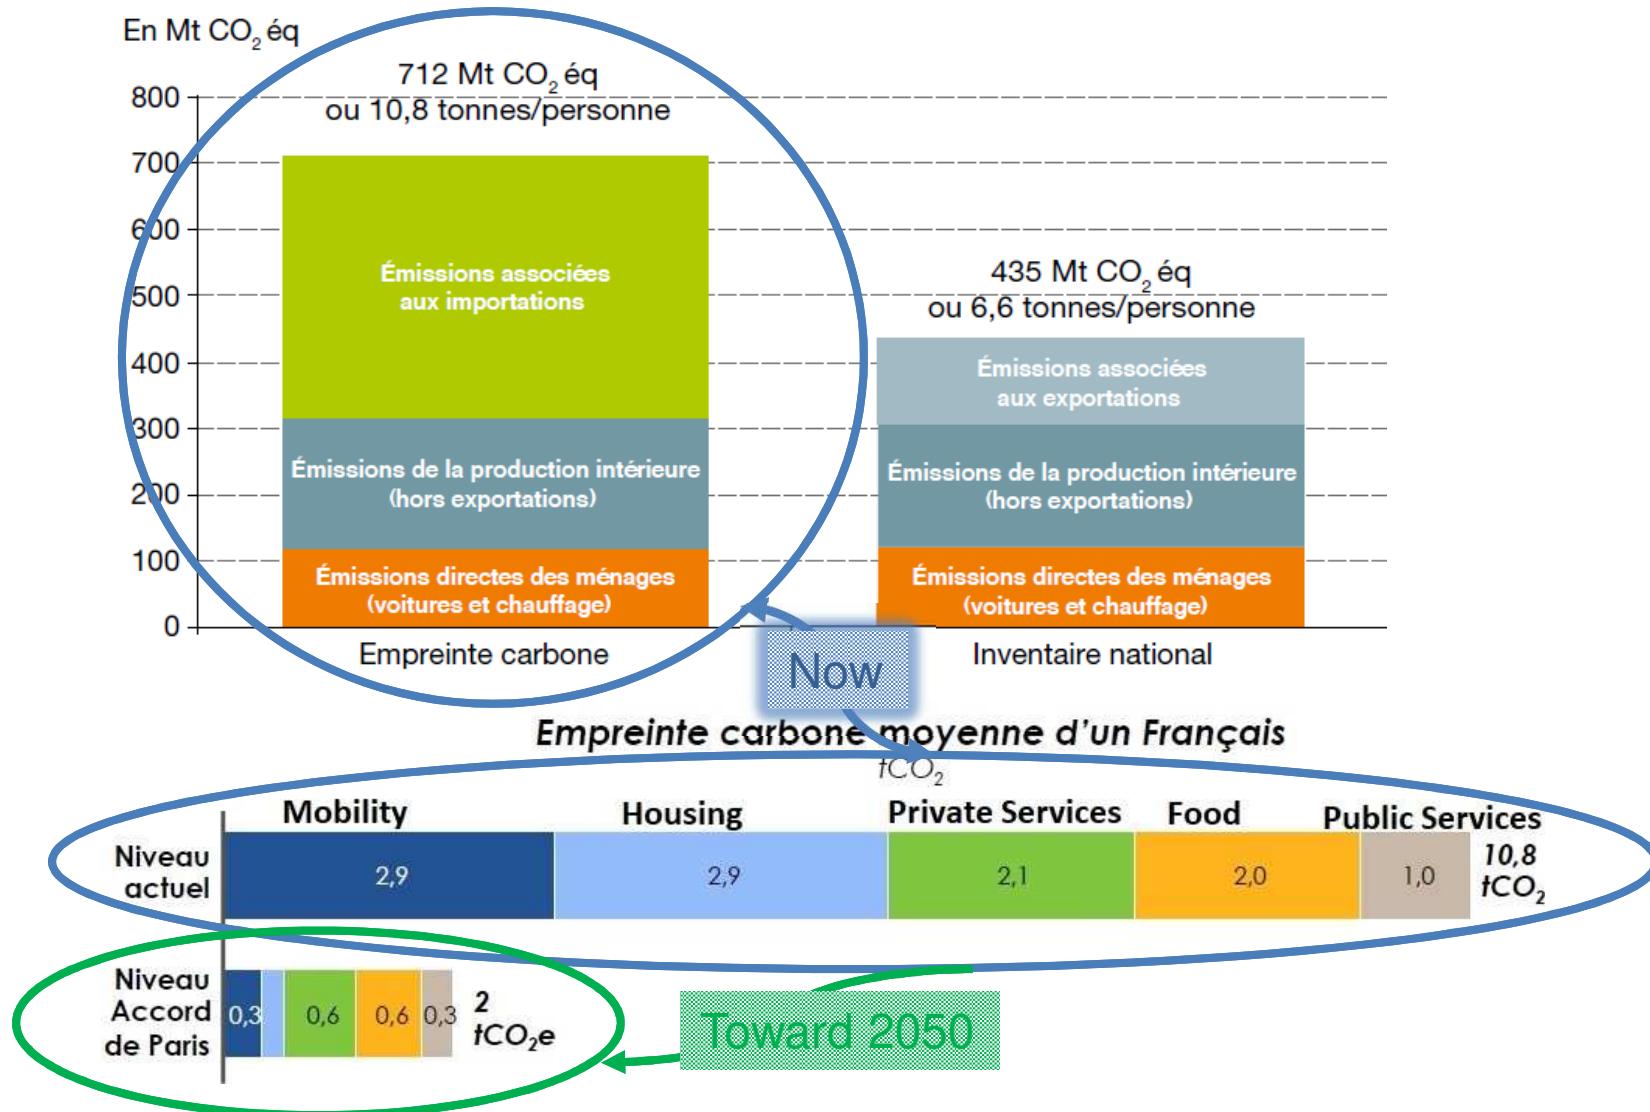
En Mt $CO_2$ éq

712 Mt $CO_2$ éq
ou 10,8 tonnes/personne

800
700
600
500
400
300
200
100
0

Émissions associées aux importations

Émissions de la production intérieure (hors exportations)

Émissions directes des ménages (voitures et chauffage)

Empreinte carbone

435 Mt $CO_2$ éq
ou 6,6 tonnes/personne

Émissions associées aux exportations

Émissions de la production intérieure (hors exportations)

Émissions directes des ménages (voitures et chauffage)

Inventaire national

Now

Empreinte carbone moyenne d'un Français
$tCO_2$

Mobility
Housing
Private Services
Food
Public Services

Niveau actuel
2,9
2,9
2,1
2,0
1,0
10,8 $tCO_2$

Niveau Accord de Paris
0,3
0,6
0,6
0,3
2 $tCO_2e$

Toward 2050